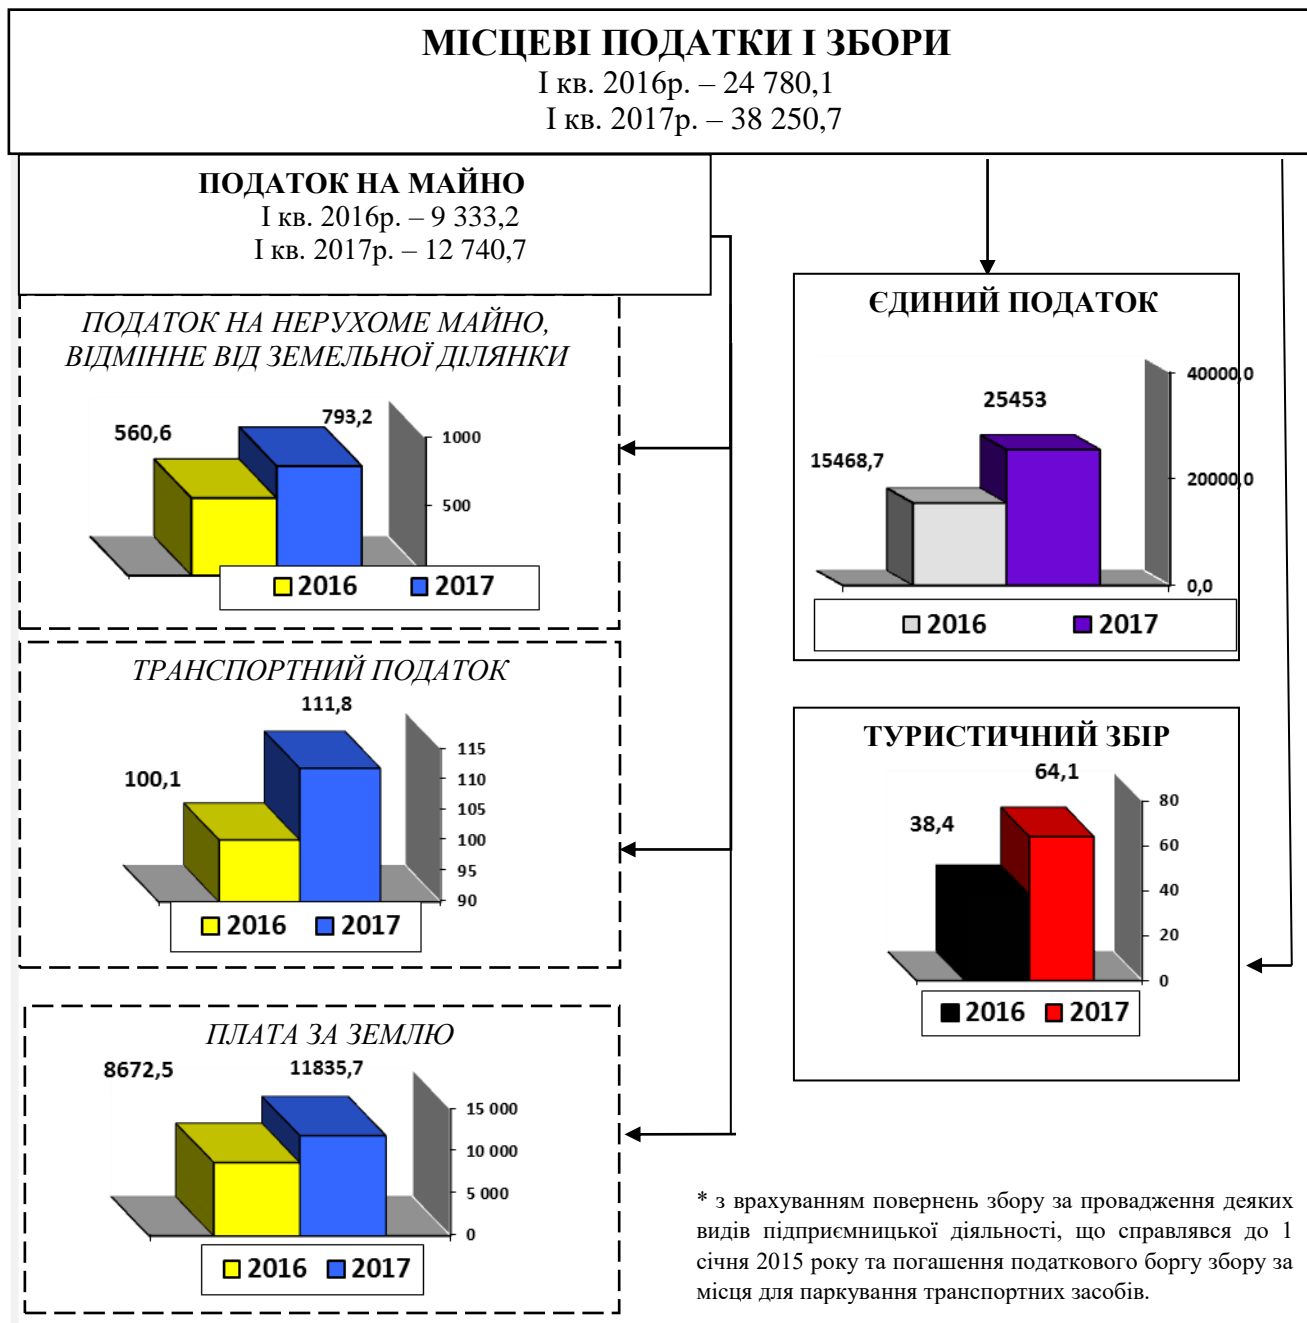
МІСЦЕВІ ПОДАТКИ І ЗБОРИ
І кв. 2016р. – 24 780,1
І кв. 2017р. – 38 250,7

ПОДАТОК НА МАЙНО
І кв. 2016р. – 9 333,2
І кв. 2017р. – 12 740,7

ПОДАТОК НА НЕРУХОМЕ МАЙНО, ВІДМІННЕ ВІД ЗЕМЕЛЬНОЇ ДІЛЯНКИ

560,6
793,2
1000
500
2016 2017

ТРАНСПОРТНИЙ ПОДАТОК

100,1
111,8
115
110
105
100
95
90
2016 2017

ПЛАТА ЗА ЗЕМЛЮ

8672,5
11835,7
15 000
10 000
5 000
0
2016 2017

ЄДИНИЙ ПОДАТОК

15468,7
25453
40000,0
20000,0
0,0
2016 2017

ТУРИСТИЧНИЙ ЗБІР

38,4
64,1
80
60
40
20
0
2016 2017

* з врахуванням повернень збору за провадження деяких видів підприємницької діяльності, що справлявся до 1 січня 2015 року та погашення податкового боргу збору за місця для паркування транспортних засобів.